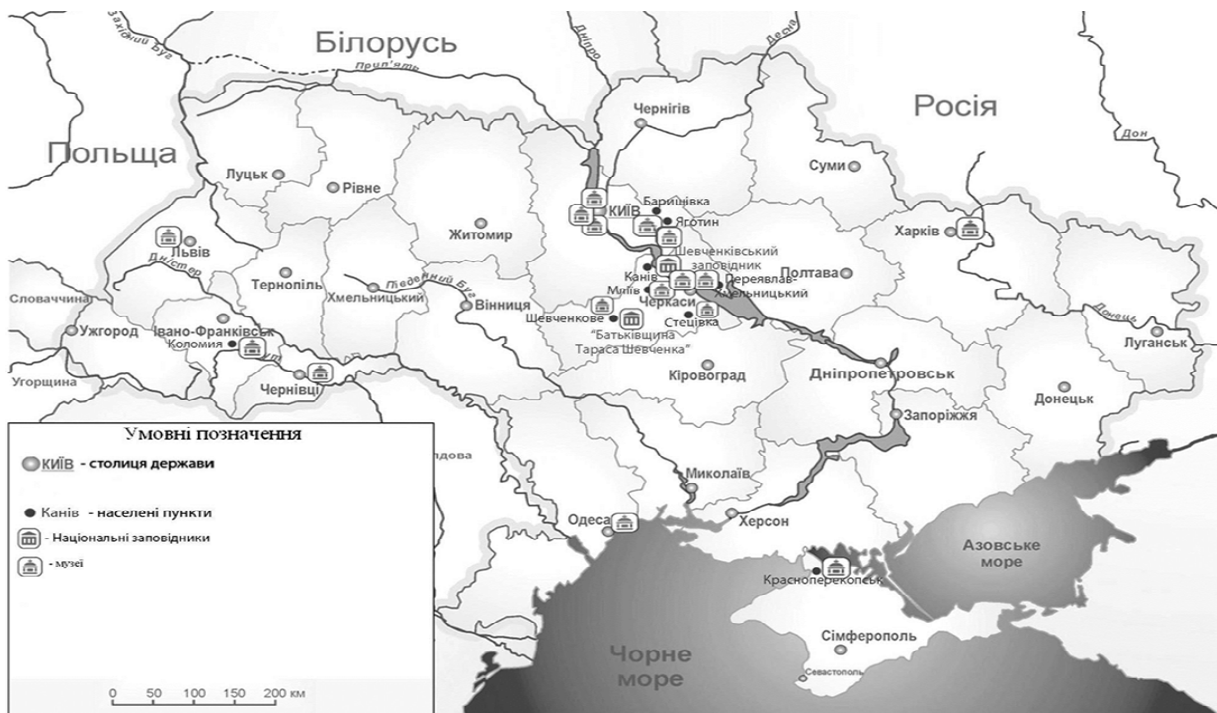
Західний Буг
Білорусь
Дніпро
Десна
Прип'ять
Чернігів
Росія
Дон
Польща
Луцьк
Рівне
Суми
Баришівка
КИЇВ
Яготин
Житомир
Харків
Львів
Шевченківський заповідник
Дністер
Тернопіль
Південний Буг
Хмельницький
Канів
Полтава
Мліїв
Черкаси
Переяслав-Хмельницький
Словаччина
Вінниця
Шевченкове
Стецівка
Донець
Ужгород
Івано-Франківськ
Коломия
"Батьківщина Тараса Шевченка"
Луганськ
Угорщина
Кіровоград
Чернівці
Дніпропетровськ
Запоріжжя
Донецьк
Умовні позначення
КИЇВ - столиця держави
Молдова
Миколаїв
Канів - населені пункти
Одеса
Херсон
- Національні заповідники
Азовське море
- музеї
Красноперекопськ
Сімферополь
Чорне море
Севастополь
0 50 100 150 200 км